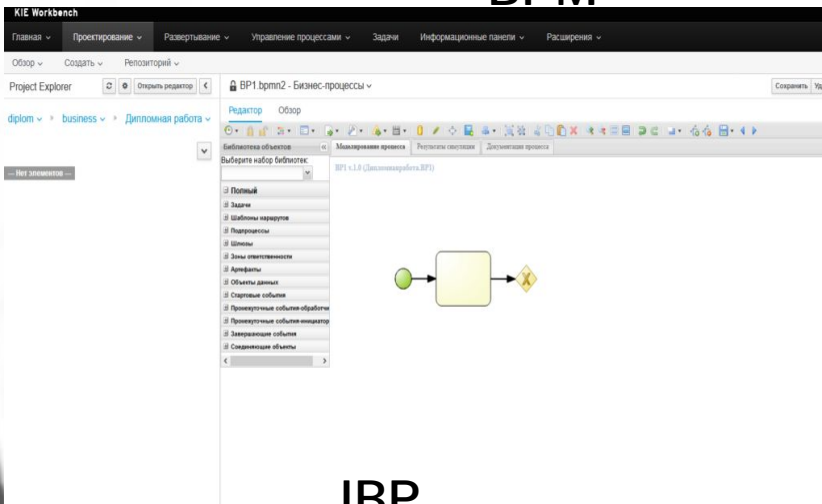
BPM

KIE Workbench

Главная ⌄ Проектирование ⌄ Развертывание ⌄ Управление процессами ⌄ Задачи Информационные панели ⌄ Расширения ⌄

Обзор ⌄ Создать ⌄ Репозиторий ⌄

Project Explorer

Открыть редактор

diplom ⌄ › business ⌄ › Дипломная работа ⌄

— Нет элементов —

BP1.bpmn2 - Бизнес-процессы ⌄

Сохранить

Редактор Обзор

Библиотека объектов

Выберите набор библиотек:

Моделирование процесса Результаты симуляции Документация процесса

BP1 v.1.0 (Дипломнаяработа.BP1)

⊟ Полный
⊞ Задачи
⊞ Шаблоны маршрутов
⊞ Подпроцессы
⊞ Шлюзы
⊞ Зоны ответственности
⊞ Артефакты
⊞ Объекты данных
⊞ Стартовые события
⊞ Промежуточные события-обработчи
⊞ Промежуточные события-инициатор
⊞ Завершающие события
⊞ Соединяющие объекты

IBP